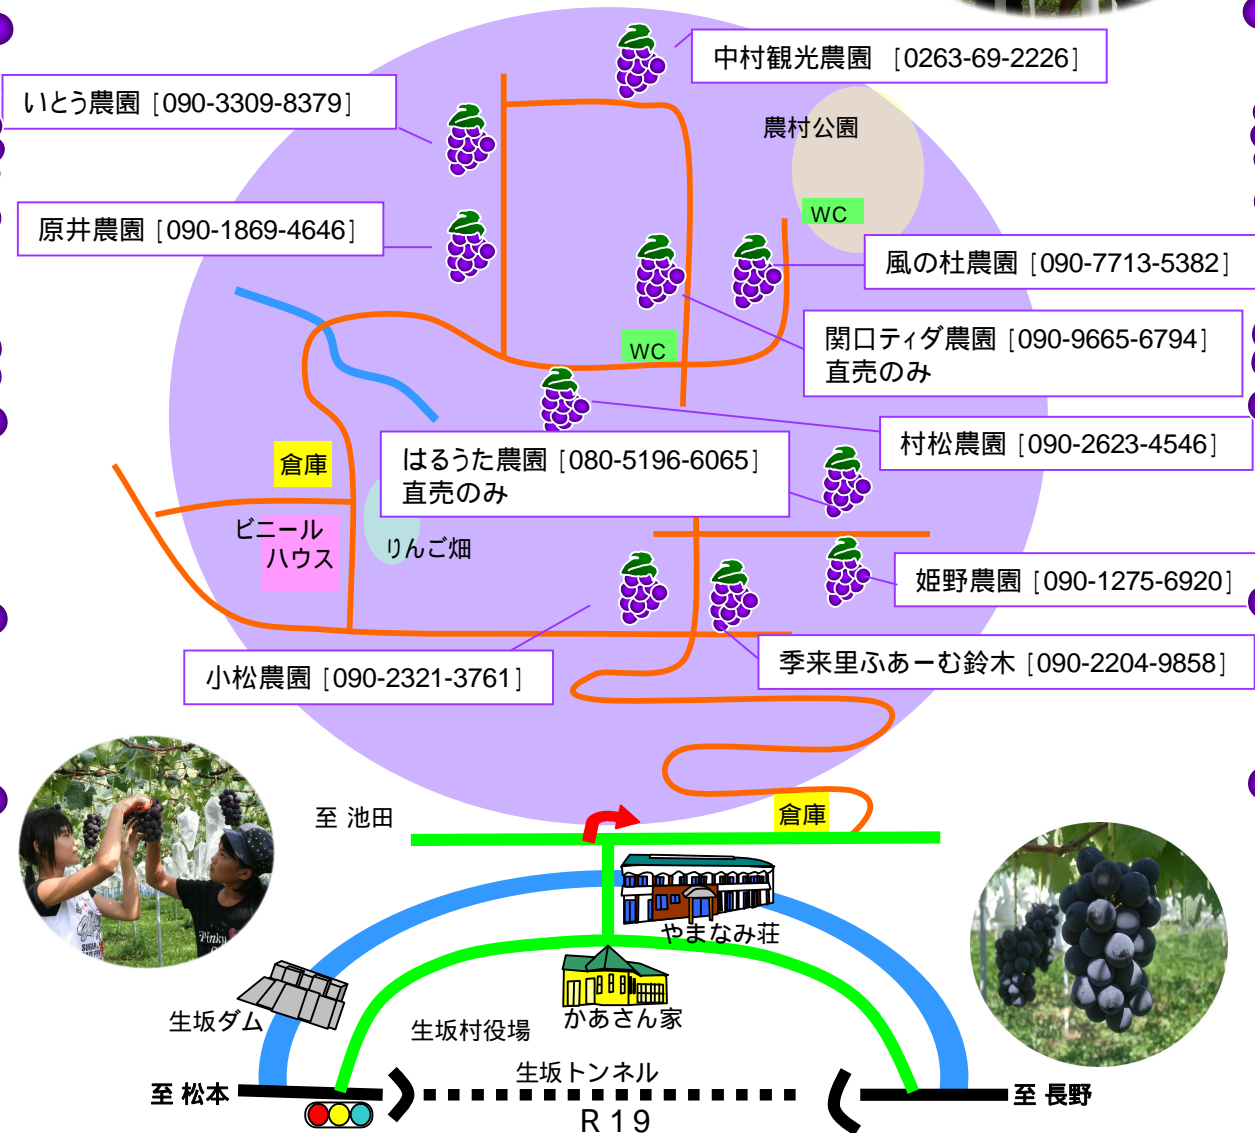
中村観光農園［0263-69-2226］

いとう農園［090-3309-8379］

農村公園

WC

原井農園［090-1869-4646］

風の杜農園［090-7713-5382］

関口ティダ農園［090-9665-6794］
直売のみ

WC

村松農園［090-2623-4546］

倉庫

はるうた農園［080-5196-6065］
直売のみ

ビニール
ハウス

りんご畑

姫野農園［090-1275-6920］

小松農園［090-2321-3761］

季来里ふあーむ鈴木［090-2204-9858］

至 池田

倉庫

やまなみ荘

生坂ダム

生坂村役場

かあさん家

生坂トンネル

至 松本

至 長野

R19